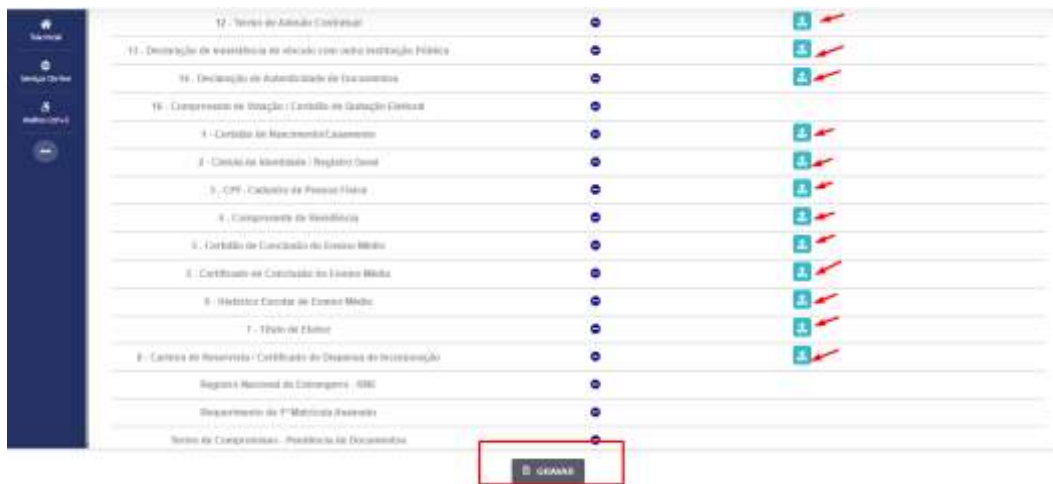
Geral

Serviços On-line

Matrícula

12 - Termo de Adesão Contratual

13 - Declaração de Inexistência de vínculo com outra Instituição Pública

14 - Declaração de Autenticidade de Documentos

15 - Comprovante de Votação / Certidão de Quitação Eleitoral

1 - Certidão de Nascimento/Casamento

2 - Cédula de Identidade / Registro Geral

3 - CPF - Cadastro de Pessoa Física

4 - Comprovante de Residência

5 - Certidão de Conclusão do Ensino Médio

5 - Certificado de Conclusão do Ensino Médio

6 - Histórico Escolar do Ensino Médio

7 - Título de Eleitor

8 - Carteira de Reservista / Certificado de Dispensa de Incorporação

Registro Nacional de Estrangeiro - RNE

Requerimento de 1ª Matrícula Assinado

Termo de Compromisso - Pendência de Documentos

GRAVAR